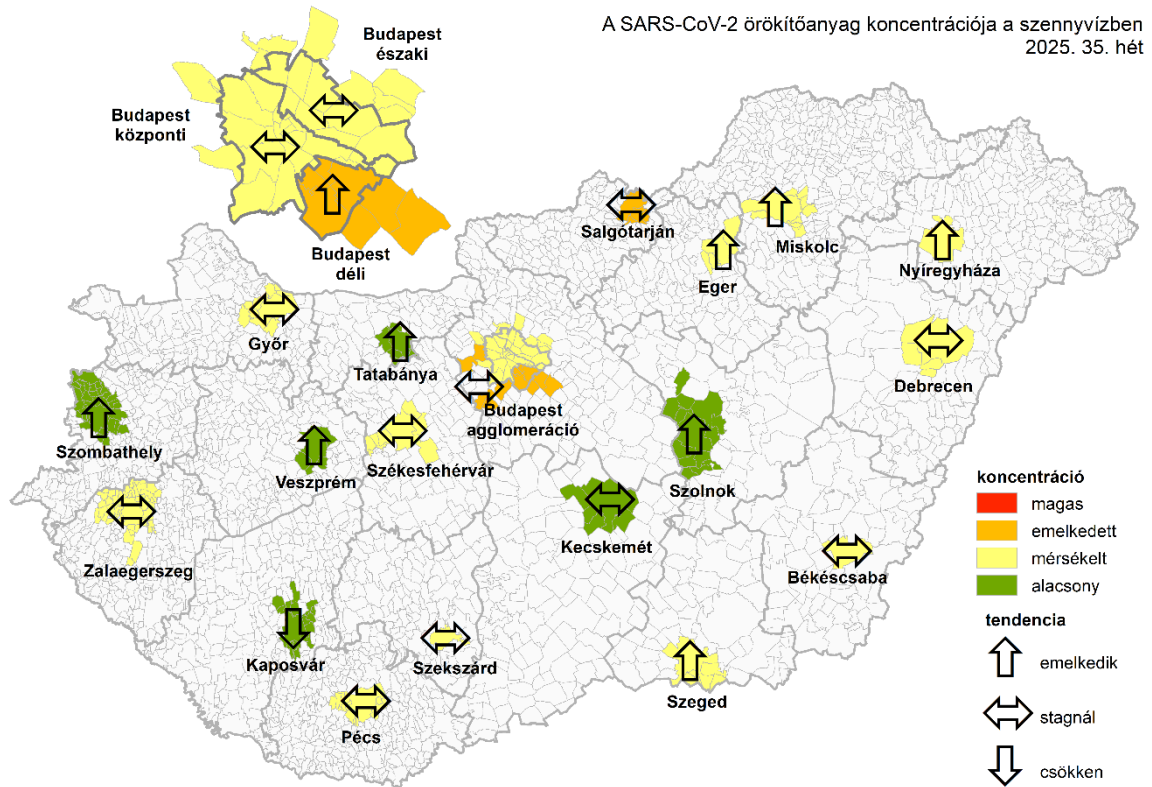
A SARS-CoV-2 örökítőanyag koncentrációja a szennyvízben
2025. 35. hét

Budapest északi

Budapest központi

Budapest déli

Salgótarján

Miskolc

Eger

Nyíregyháza

Győr

Tatabánya

Budapest agglomeráció

Debrecen

Szombathely

Székesfehérvár

Veszprém

Szolnok

Kecskemét

Zalaegerszeg

Békéscsaba

Kaposvár

Szekszárd

Szeged

Pécs

koncentráció
magas
emelkedett
mérsékelt
alacsony

tendencia
emelkedik
stagnál
csökken